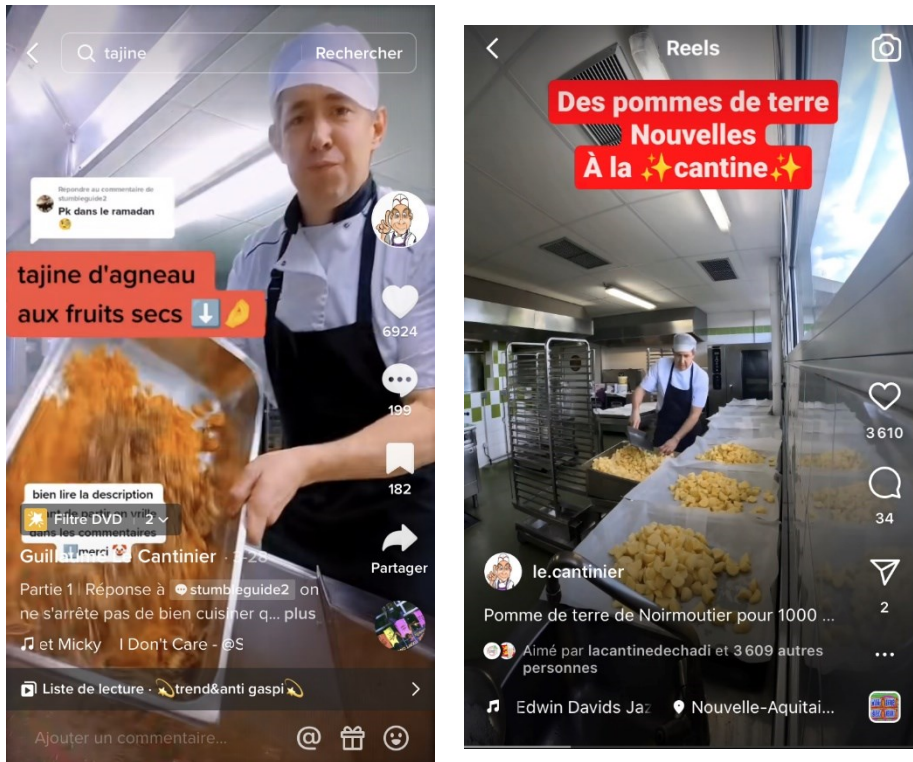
tajine

Rechercher

Répondre au commentaire de stumbleguide2
Pk dans le ramadan

tajine d'agneau aux fruits secs ⬇️

6924

199

182

Partager

bien lire la description
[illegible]
dans les commentaires
merci

Filtre DVD 2

Guillaume Cantinier · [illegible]

Partie 1 Réponse à stumbleguide2 on ne s'arrête pas de bien cuisiner q... plus

♫ et Micky I Don't Care - @S

Liste de lecture · 💫trend&anti gaspi💫

Ajouter un commentaire...

Reels

Des pommes de terre Nouvelles À la ✨cantine✨

3 610

34

2

le.cantinier

Pomme de terre de Noirmoutier pour 1000 ...

Aimé par lacantinedechadi et 3 609 autres personnes

♫ Edwin Davids Jaz

Nouvelle-Aquitai...